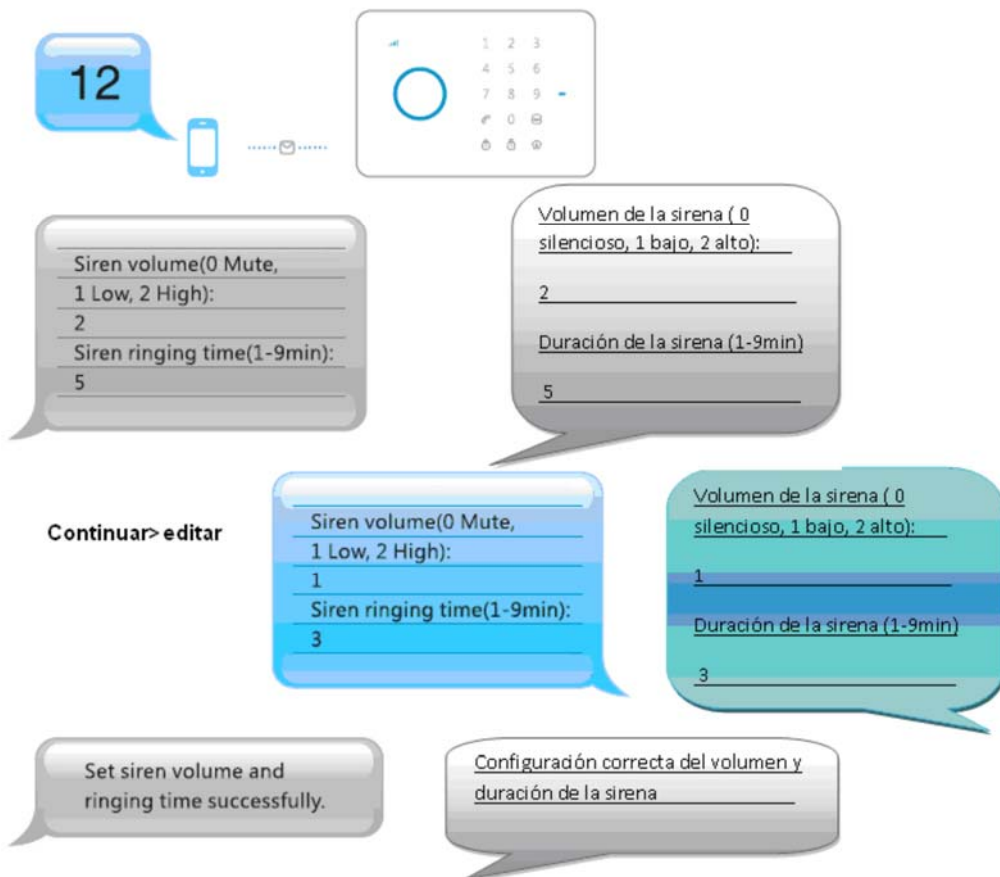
12

1 2 3
4 5 6
7 8 9
0

Siren volume(0 Mute, 1 Low, 2 High):
2
Siren ringing time(1-9min):
5

Volumen de la sirena ( 0 silencioso, 1 bajo, 2 alto):
2
Duración de la sirena (1-9min)
5

Continuar> editar

Siren volume(0 Mute, 1 Low, 2 High):
1
Siren ringing time(1-9min):
3

Volumen de la sirena ( 0 silencioso, 1 bajo, 2 alto):
1
Duración de la sirena (1-9min)
3

Set siren volume and ringing time successfully.

Configuración correcta del volumen y duración de la sirena